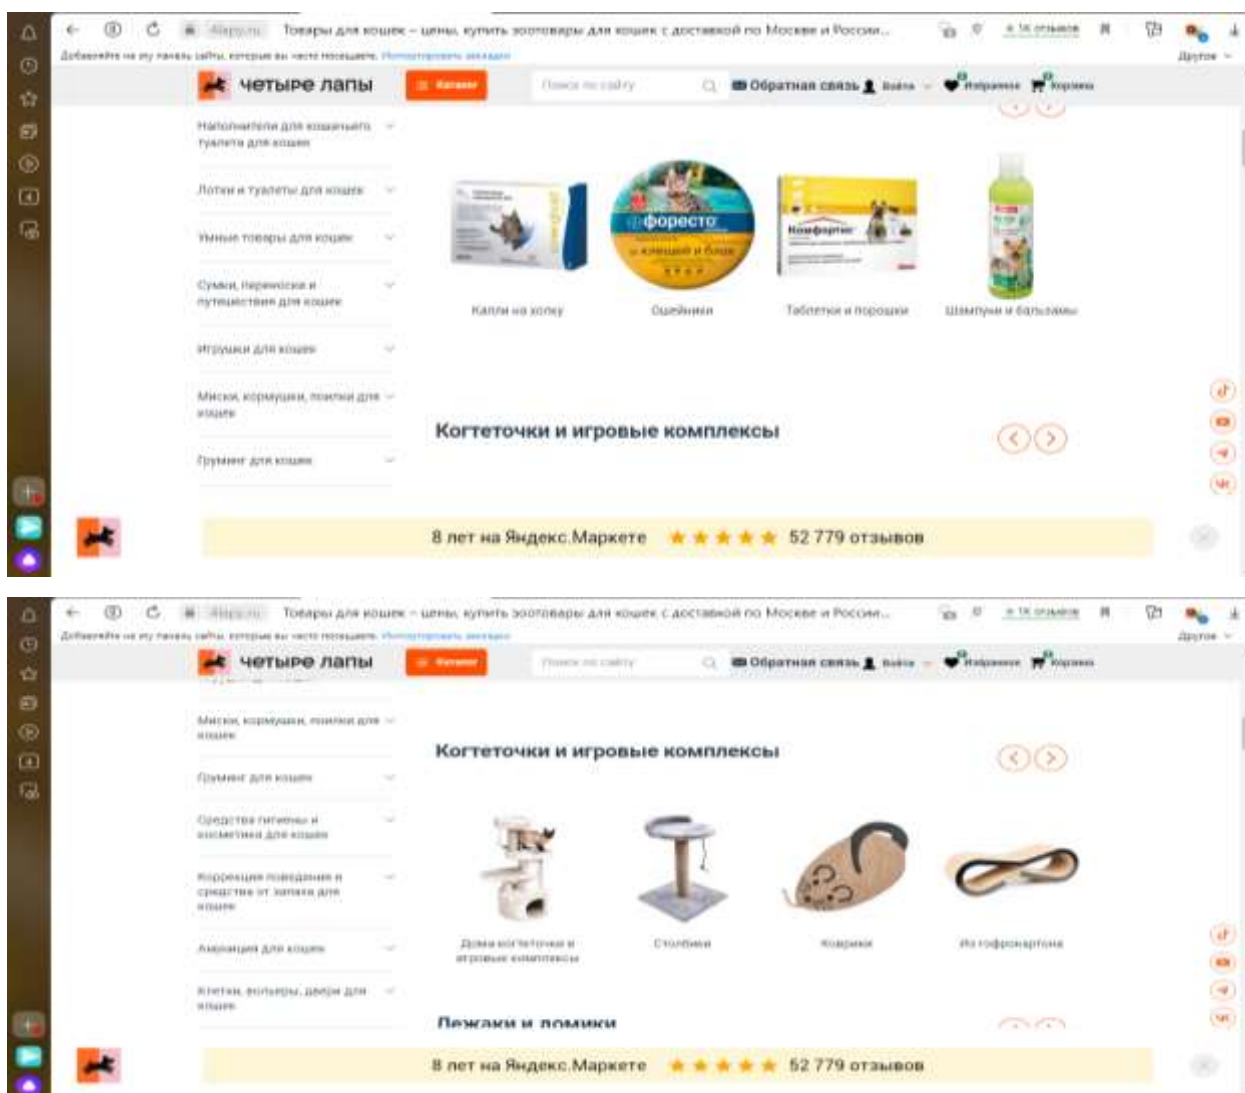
4lapy.ru Товары для кошек – цены, купить зоотовары для кошек с доставкой по Москве и России... 1К отзывов

Добавляйте на эту панель сайты, которые вы часто посещаете. Импортировать закладки

Другое

четыре лапы Каталог Поиск по сайту Обратная связь Войти Избранное Корзина

Наполнители для кошачьего туалета для кошек

Лотки и туалеты для кошек

Умные товары для кошек

Сумки, переноски и путешествия для кошек

Игрушки для кошек

Миски, кормушки, поилки для кошек

Груминг для кошек

форесто

Комфортис

Капли на холку

Ошейники

Таблетки и порошки

Шампуни и бальзамы

Когтеточки и игровые комплексы

8 лет на Яндекс.Маркете ★★★★★ 52 779 отзывов

4lapy.ru Товары для кошек – цены, купить зоотовары для кошек с доставкой по Москве и России... 1К отзывов

Добавляйте на эту панель сайты, которые вы часто посещаете. Импортировать закладки

Другое

четыре лапы Каталог Поиск по сайту Обратная связь Войти Избранное Корзина

Миски, кормушки, поилки для кошек

Груминг для кошек

Средства гигиены и косметика для кошек

Коррекция поведения и средства от запаха для кошек

Амуниция для кошек

Клетки, вольеры, двери для кошек

Когтеточки и игровые комплексы

Дома когтеточки и игровые комплексы

Столбики

Коврики

Из гофрокартона

Лежаки и домики

8 лет на Яндекс.Маркете ★★★★★ 52 779 отзывов